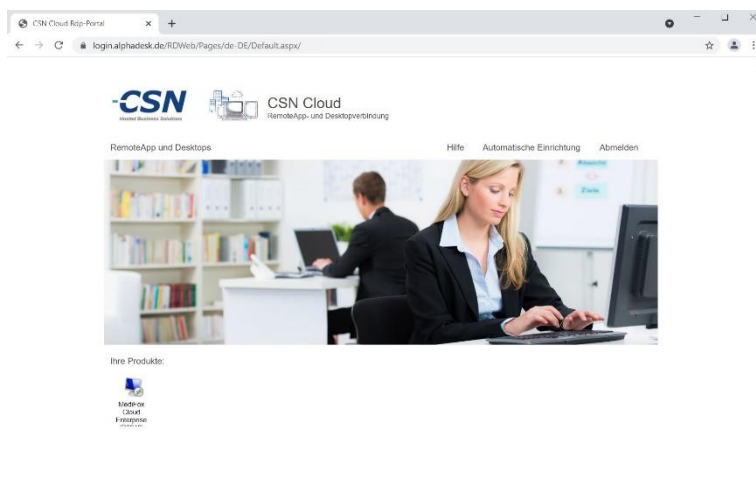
CSN Cloud Rdp-Portal

login.alphadesk.de/RDWeb/Pages/de-DE/Default.aspx/

CSN
Hosted Business Solutions

CSN Cloud
RemoteApp- und Desktopverbindung

RemoteApp und Desktops

Hilfe Automatische Einrichtung Abmelden

Ziele

Ihre Produkte:

Medeox Cloud Enterprise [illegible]